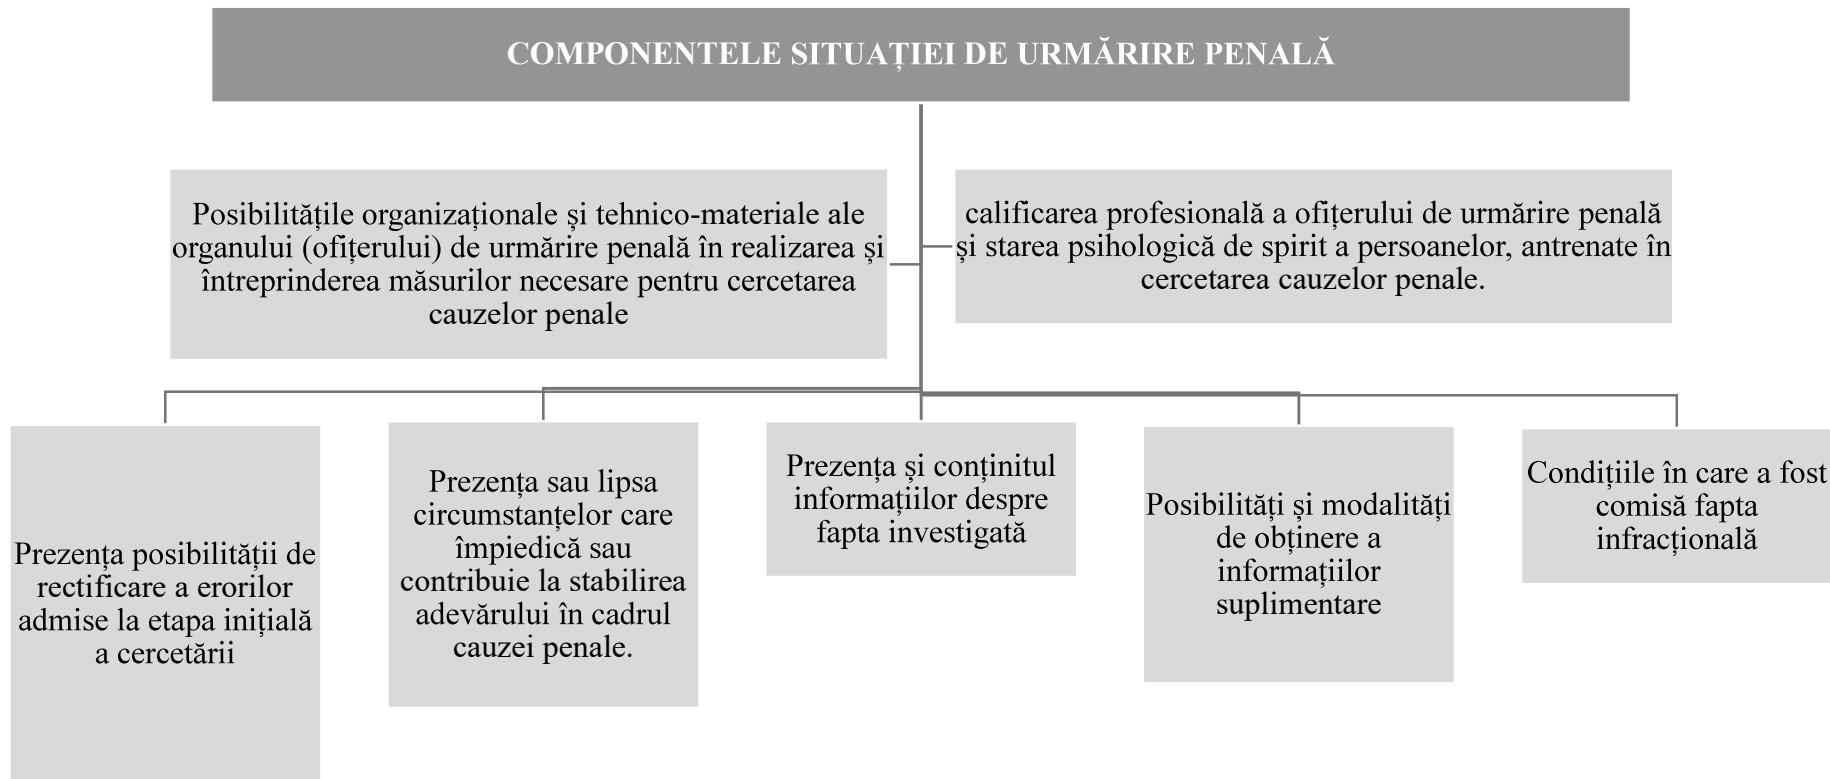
COMPONENTELE SITUAȚIEI DE URMĂRIRE PENALĂ

Posibilitățile organizaționale și tehnico-materiale ale organului (ofițerului) de urmărire penală în realizarea și întreprinderea măsurilor necesare pentru cercetarea cauzelor penale

calificarea profesională a ofițerului de urmărire penală și starea psihologică de spirit a persoanelor, antrenate în cercetarea cauzelor penale.

Prezența posibilității de rectificare a erorilor admise la etapa inițială a cercetării

Prezența sau lipsa circumstanțelor care împiedică sau contribuie la stabilirea adevărului în cadrul cauzei penale.

Prezența și conținitul informațiilor despre fapta investigată

Posibilități și modalități de obținere a informațiilor suplimentare

Condițiile în care a fost comisă fapta infracțională